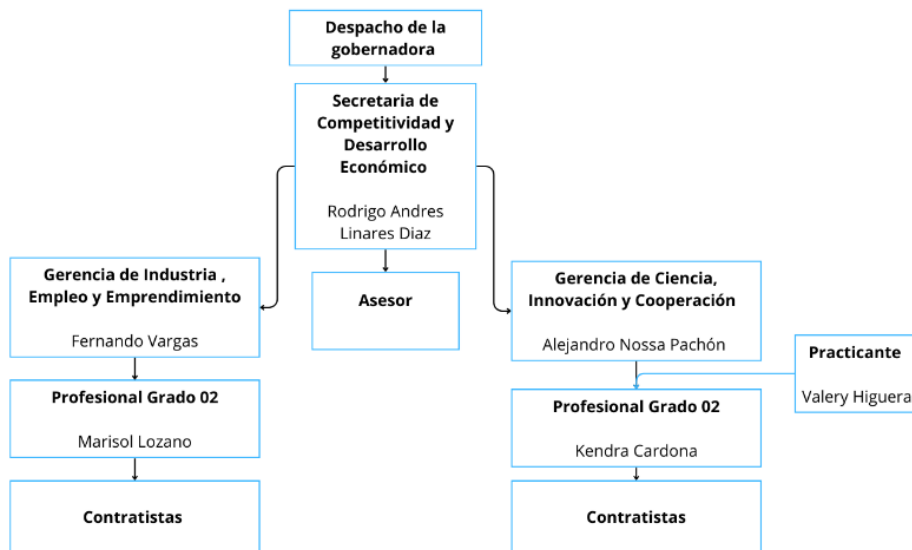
Despacho de la gobernadora

Secretaria de Competitividad y Desarrollo Económico

Rodrigo Andres Linares Diaz

Gerencia de Industria , Empleo y Emprendimiento

Fernando Vargas

Asesor

Gerencia de Ciencia, Innovación y Cooperación

Alejandro Nossa Pachón

Practicante

Valery Higuera

Profesional Grado 02

Marisol Lozano

Profesional Grado 02

Kendra Cardona

Contratistas

Contratistas